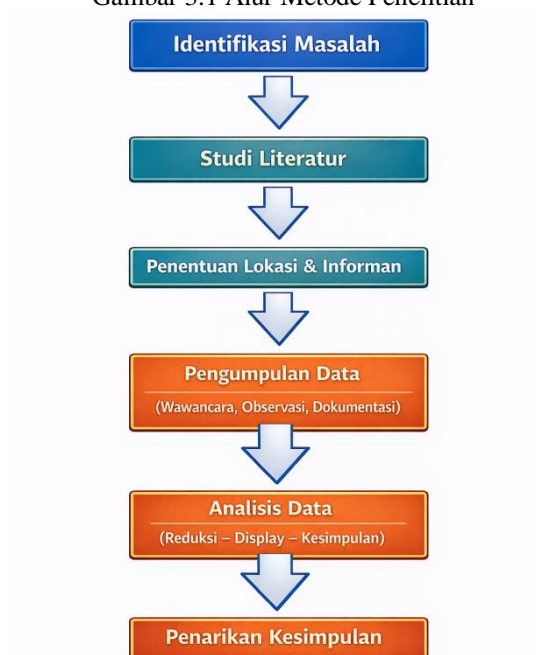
Gambar 3.1 Alur Metode Penelitian

Identifikasi Masalah

Studi Literatur

Penentuan Lokasi & Informan

Pengumpulan Data
(Wawancara, Observasi, Dokumentasi)

Analisis Data
(Reduksi – Display – Kesimpulan)

Penarikan Kesimpulan